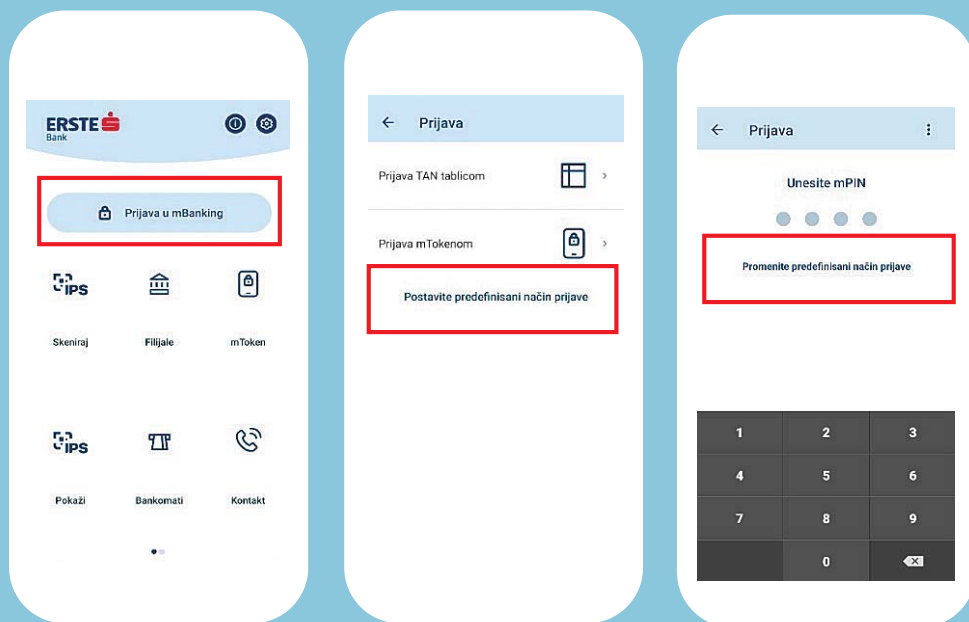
ERSTE
Bank

Prijava u mBanking

IPS
Skeniraj

Filijale

mToken

IPS
Pokaži

Bankomati

Kontakt

← Prijava

Prijava TAN tablicom

Prijava mTokenom

Postavite predefinisani način prijave

← Prijava

Unesite mPIN

Promenite predefinisani način prijave

| 1 | 2 | 3 |
|---|---|---|
| 4 | 5 | 6 |
| 7 | 8 | 9 |
|  | 0 |  |